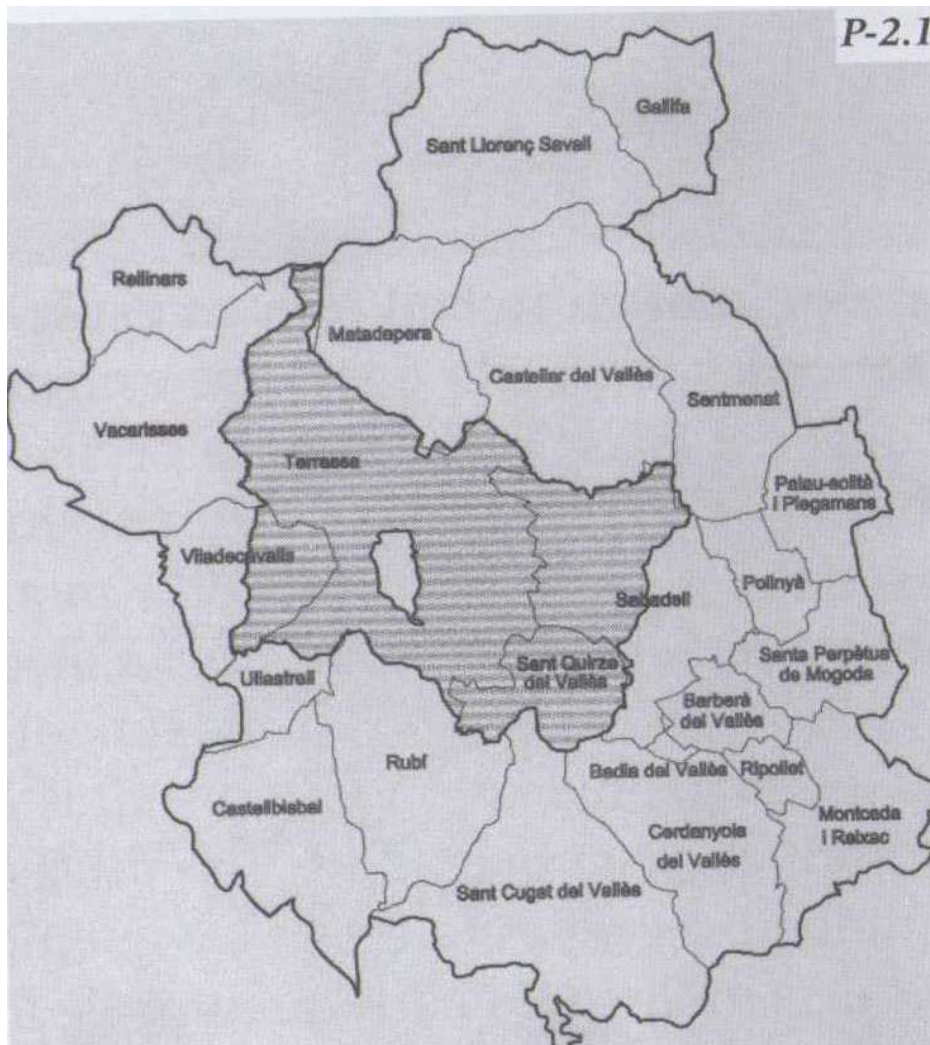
P-2.1

Gallifa

Sant Llorenç Savall

Rellinars

Matadepera

Castellar del Vallès

Sentmenat

Vacarisses

Terrassa

Palau-solità i Plegamans

Viladecavalls

Sabadell

Polinyà

Santa Perpètua de Mogoda

Sant Quirze del Vallès

Ullastrell

Barberà del Vallès

Rubí

Badia del Vallès

Ripollet

Castellbisbal

Cerdanyola del Vallès

Montcada i Reixac

Sant Cugat del Vallès